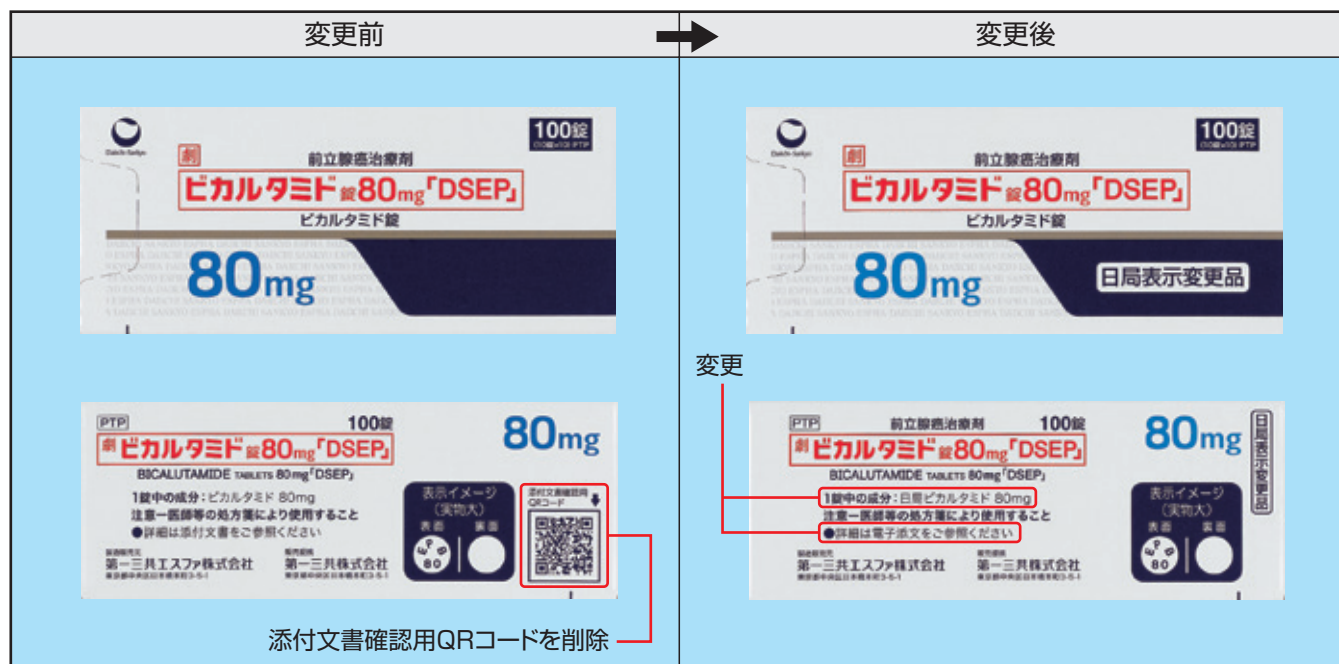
| 変更前 | 変更後 |
|---|---|

Daiichi-Sankyo
100錠
(10錠×10) PTP
劇
前立腺癌治療剤
ビカルタミド錠80mg「DSEP」
ビカルタミド錠
80mg

PTP
100錠
劇 ビカルタミド錠80mg「DSEP」
80mg
BICALUTAMIDE TABLETS 80mg「DSEP」
1錠中の成分：ビカルタミド 80mg
注意ー医師等の処方箋により使用すること
●詳細は添付文書をご参照ください
表示イメージ
（実物大）
表面 裏面
EP 80
添付文書確認用QRコード
製造販売元
第一三共エスファ株式会社
販売提携
第一三共株式会社
添付文書確認用QRコードを削除

Daiichi-Sankyo
100錠
(10錠×10) PTP
劇
前立腺癌治療剤
ビカルタミド錠80mg「DSEP」
ビカルタミド錠
80mg
日局表示変更品

変更

PTP
前立腺癌治療剤
100錠
劇 ビカルタミド錠80mg「DSEP」
80mg
日局表示変更品
BICALUTAMIDE TABLETS 80mg「DSEP」
1錠中の成分：日局ビカルタミド 80mg
注意ー医師等の処方箋により使用すること
●詳細は電子添文をご参照ください
表示イメージ
（実物大）
表面 裏面
EP 80
製造販売元
第一三共エスファ株式会社
販売提携
第一三共株式会社